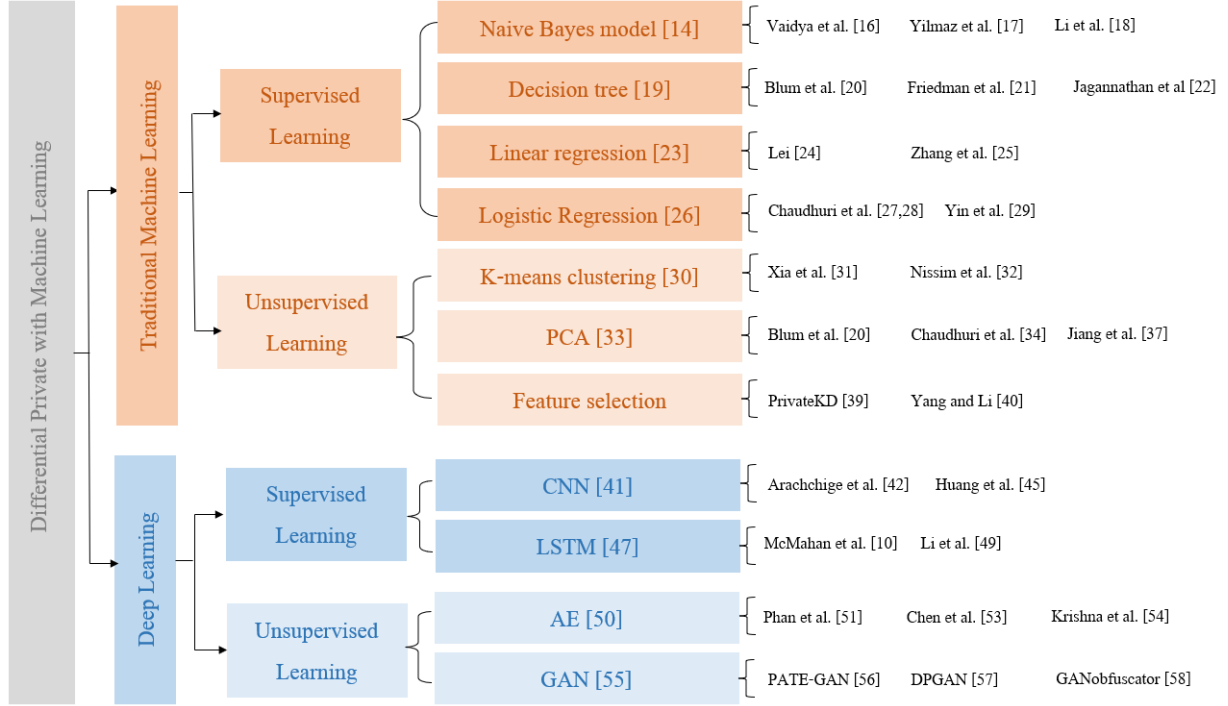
Differential Private with Machine Learning

Traditional Machine Learning

Supervised Learning

Naive Bayes model [14]
Vaidya et al. [16] Yilmaz et al. [17] Li et al. [18]

Decision tree [19]
Blum et al. [20] Friedman et al. [21] Jagannathan et al [22]

Linear regression [23]
Lei [24] Zhang et al. [25]

Logistic Regression [26]
Chaudhuri et al. [27,28] Yin et al. [29]

Unsupervised Learning

K-means clustering [30]
Xia et al. [31] Nissim et al. [32]

PCA [33]
Blum et al. [20] Chaudhuri et al. [34] Jiang et al. [37]

Feature selection
PrivateKD [39] Yang and Li [40]

Deep Learning

Supervised Learning

CNN [41]
Arachchige et al. [42] Huang et al. [45]

LSTM [47]
McMahan et al. [10] Li et al. [49]

Unsupervised Learning

AE [50]
Phan et al. [51] Chen et al. [53] Krishna et al. [54]

GAN [55]
PATE-GAN [56] DPGAN [57] GANobfuscator [58]